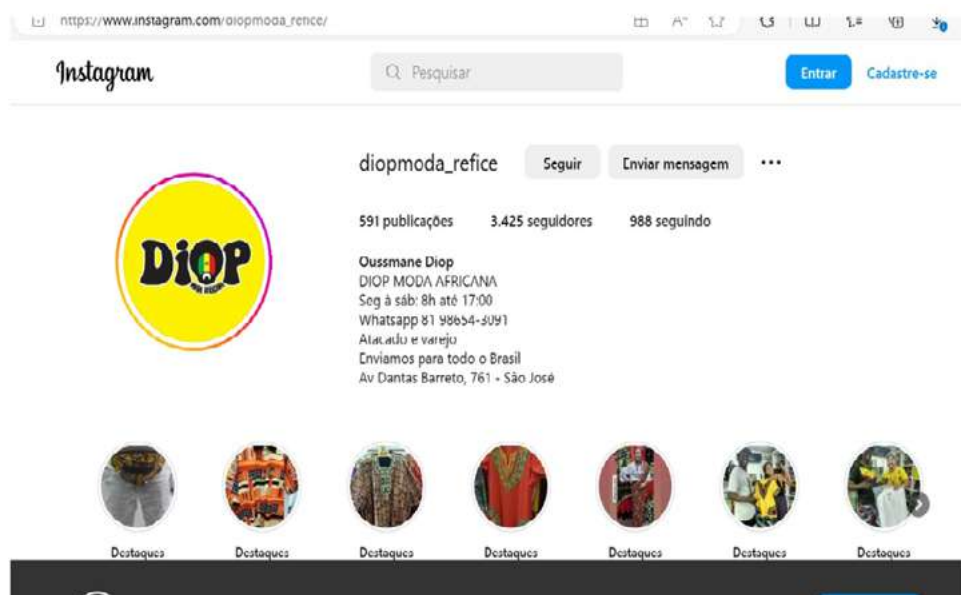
https://www.instagram.com/diopmoda_refice/

Instagram

Pesquisar

Entrar

Cadastre-se

diopmoda_refice

Seguir

Enviar mensagem

591 publicações

3.425 seguidores

988 seguindo

Oussmane Diop
DIOP MODA AFRICANA
Seg à sáb: 8h até 17:00
Whatsapp 81 98654-3091
Atacado e varejo
Enviamos para todo o Brasil
Av Dantas Barreto, 761 - São José

DIOP

Destaques

Destaques

Destaques

Destaques

Destaques

Destaques

Destaques